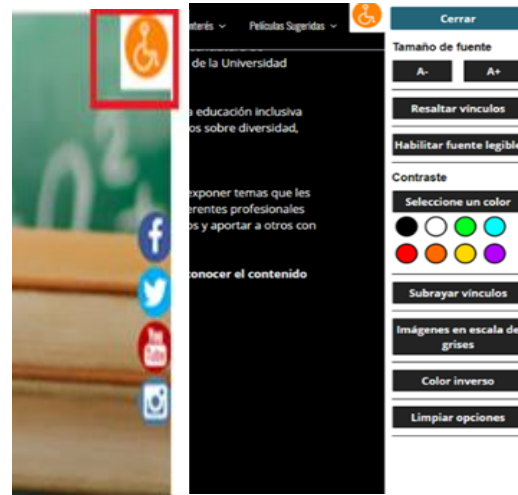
terés ⌄ Películas Sugeridas ⌄

de la Universidad

a educación inclusiva
os sobre diversidad,

exponer temas que les
erentes profesionales
os y aportar a otros con

conocer el contenido

You
Tube

Cerrar

Tamaño de fuente

A-

A+

Resaltar vínculos

Habilitar fuente legible

Contraste

Seleccione un color

Subrayar vínculos

Imágenes en escala de grises

Color inverso

Limpiar opciones